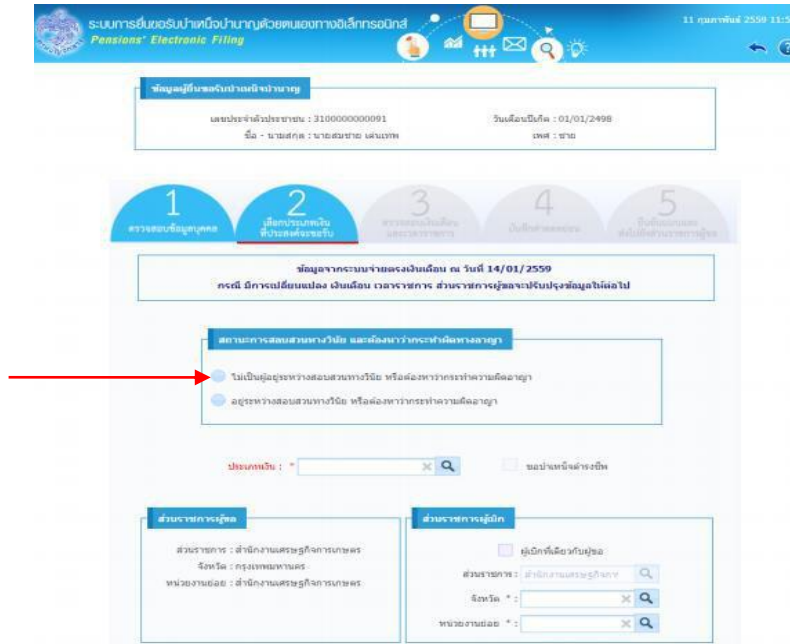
ระบบการยื่นขอรับบำเหน็จบำนาญด้วยตนเองทางอิเล็กทรอนิกส์
Pensions' Electronic Filing

11 กุมภาพันธ์ 2559 11:5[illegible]

ข้อมูลผู้ยื่นขอรับบำเหน็จบำนาญ

เลขประจำตัวประชาชน : 3100000000091
วันเดือนปีเกิด : 01/01/2498
ชื่อ - นามสกุล : นายสมชาย เล่นเทพ
เพศ : ชาย

1
ตรวจสอบข้อมูลบุคคล

2
เลือกประเภทเงินที่ประสงค์ขอรับ

3
ตรวจสอบเงินเดือนและเวลาราชการ

4
บันทึกคำขอต่อ

5
ยื่นคำขอและส่งไปยังส่วนราชการผู้ขอ

ข้อมูลจากระบบจ่ายตรงเงินเดือน ณ วันที่ 14/01/2559
กรณี มีการเปลี่ยนแปลง เงินเดือน เวลาราชการ ส่วนราชการผู้ขอจะปรับปรุงข้อมูลให้ต่อไป

สถานะการสอบสวนทางวินัย และต้องหาว่ากระทำผิดทางอาญา

ไม่เป็นผู้อยู่ระหว่างสอบสวนทางวินัย หรือต้องหาว่ากระทำความผิดอาญา
อยู่ระหว่างสอบสวนทางวินัย หรือต้องหาว่ากระทำความผิดอาญา

ประเภทเงิน : *
ขอบำเหน็จค้ำรงชีพ

ส่วนราชการผู้ขอ

ส่วนราชการ : สำนักงานเศรษฐกิจการเกษตร
จังหวัด : กรุงเทพมหานคร
หน่วยงานย่อย : สำนักงานเศรษฐกิจการเกษตร

ส่วนราชการผู้เบิก

ผู้เบิกที่เดียวกับผู้ขอ
ส่วนราชการ : สำนักงานเศรษฐกิจการ
จังหวัด * :
หน่วยงานย่อย * :